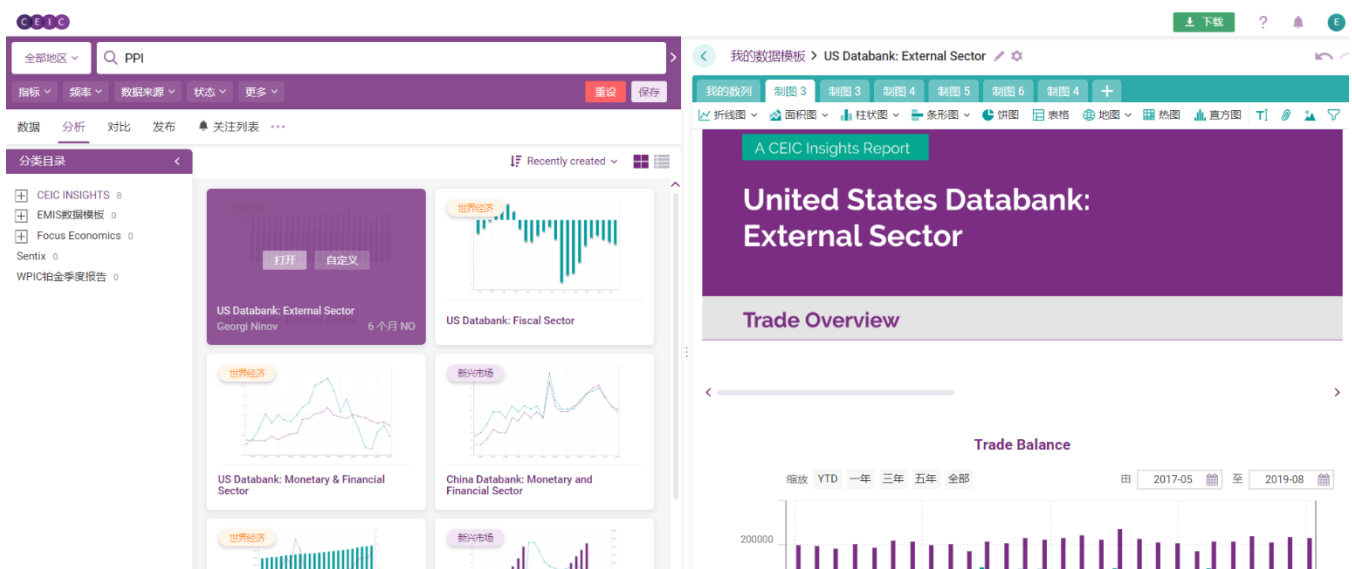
CEIC

下载 ? E

全部地区 PPI

指标 频率 数据来源 状态 更多 重设 保存

数据 分析 对比 发布 关注列表 ···

分类目录

CEIC INSIGHTS 8
EMIS数据模板 0
Focus Economics 0
Sentix 0
WPIC铂金季度报告 0

Recently created

打开 自定义

US Databank: External Sector
Georgi Ninov 6 个月 NO

世界经济
US Databank: Fiscal Sector

世界经济
US Databank: Monetary & Financial Sector

新兴市场
China Databank: Monetary and Financial Sector

世界经济

新兴市场

我的数据模板 > US Databank: External Sector

我的数列 制图 3 制图 3 制图 4 制图 5 制图 6 制图 4 +

折线图 面积图 柱状图 条形图 饼图 表格 地图 热图 直方图

A CEIC Insights Report

United States Databank: External Sector

Trade Overview

Trade Balance

缩放 YTD 一年 三年 五年 全部 由 2017-05 至 2019-08

200000